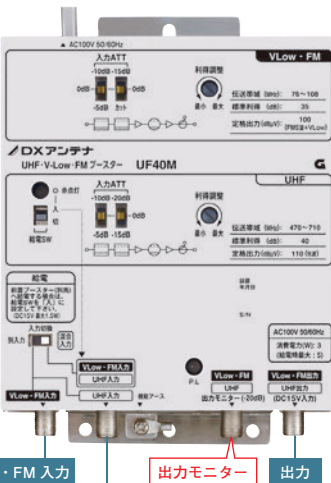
AC100V 50/60Hz

VLow・FM

入力ATT
-10dB -15dB
0dB 0dB
-5dB カット

利得調整
最小 最大

| 伝送帯域 (MHz) | 76～108 |
|---|---|
| 標準利得 (dB) | 35 |
| 定格出力 (dBμV) | 100 (FM注波+VLow) |

DXアンテナ
UHF・V-Low・FM ブースター UF40M

UHF

多点灯
入
切
給電SW

入力ATT
-10dB -20dB
0dB 0dB
-5dB -15dB

利得調整
最小 最大

| 伝送帯域 (MHz) | 470～710 |
|---|---|
| 標準利得 (dB) | 40 |
| 定格出力 (dBμV) | 110 (8波) |

給電
前置ブースター(別売)へ給電する場合は、給電SWを「入」に設定して下さい。(DC15V 最大0.5W)

入力切換
別入力
混合入力

VLow・FM入力
UHF入力

接続アース

S/N

AC100V 50/60Hz
消費電力(W): 3
(給電時最大: 5)

P.L

VLow・FM
UHF
出力モニター(-20dB)

VLow・FM出力
UHF出力
(DC15V入力)

・FM 入力
出力モニター
出力